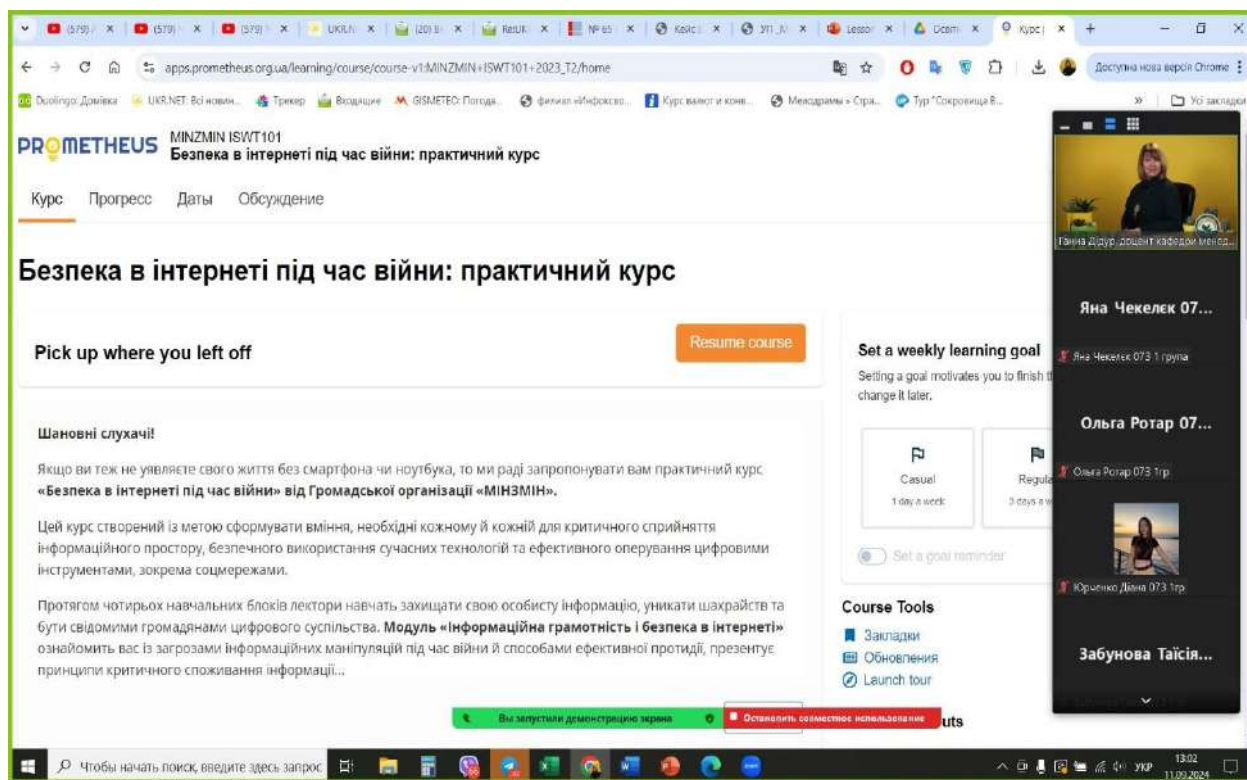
(579) × (579) × (579) × UKR.N × (20) × RetUK × № 65 × Кейс × ЗП_Ю × Lesso × Осен × Курс ×

apps.prometheus.org.ua/learning/course/course-v1:MINZMIN+ISWT101+2023_T2/home

Доступна нова версія Chrome

Duolingo: Домівка UKR.NET: Всі новин... Трекер Входящие GISMETEO: Погода... фильм «Инфоксв... Курс валют и конв... Месседжамы » Стра... Тур "Сокровища В... Усі закладки

PROMETHEUS MINZMIN ISWT101
Безпека в інтернеті під час війни: практичний курс

Курс Прогресс Даты Обсуждение

Безпека в інтернеті під час війни: практичний курс

Pick up where you left off

Resume course

Шановні слухачі!

Якщо ви теж не уявляєте свого життя без смартфона чи ноутбука, то ми раді запропонувати вам практичний курс «Безпека в інтернеті під час війни» від Громадської організації «МІНЗМІН».

Цей курс створений із метою сформувати вміння, необхідні кожному й кожній для критичного сприйняття інформаційного простору, безпечного використання сучасних технологій та ефективного оперування цифровими інструментами, зокрема соцмережами.

Протягом чотирьох навчальних блоків лектори навчать захищати свою особисту інформацію, уникати шахрайств та бути свідомими громадянами цифрового суспільства. Модуль «Інформаційна грамотність і безпека в інтернеті» ознайомить вас із загрозами інформаційних маніпуляцій під час війни й способами ефективної протидії, презентує принципи критичного споживання інформації...

Set a weekly learning goal
Setting a goal motivates you to finish t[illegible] change it later.

Casual
1 day a week

Regula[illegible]
3 days a w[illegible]

Set a goal reminder

Course Tools
Закладки
Обновления
Launch tour

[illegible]uts

Вы запустили демонстрацию экрана
Остановить совместное использование

Ганна Дідур, доцент кафедри менедж...
Яна Чекелєк 07...
Яна Чекелєк 073 1 група
Ольга Ротар 07...
Ольга Ротар 073 1гр
Юрченко Діана 073 1гр
Забунова Таїсія...

Чтобы начать поиск, введите здесь запрос
УКР 13:02 11.09.2024